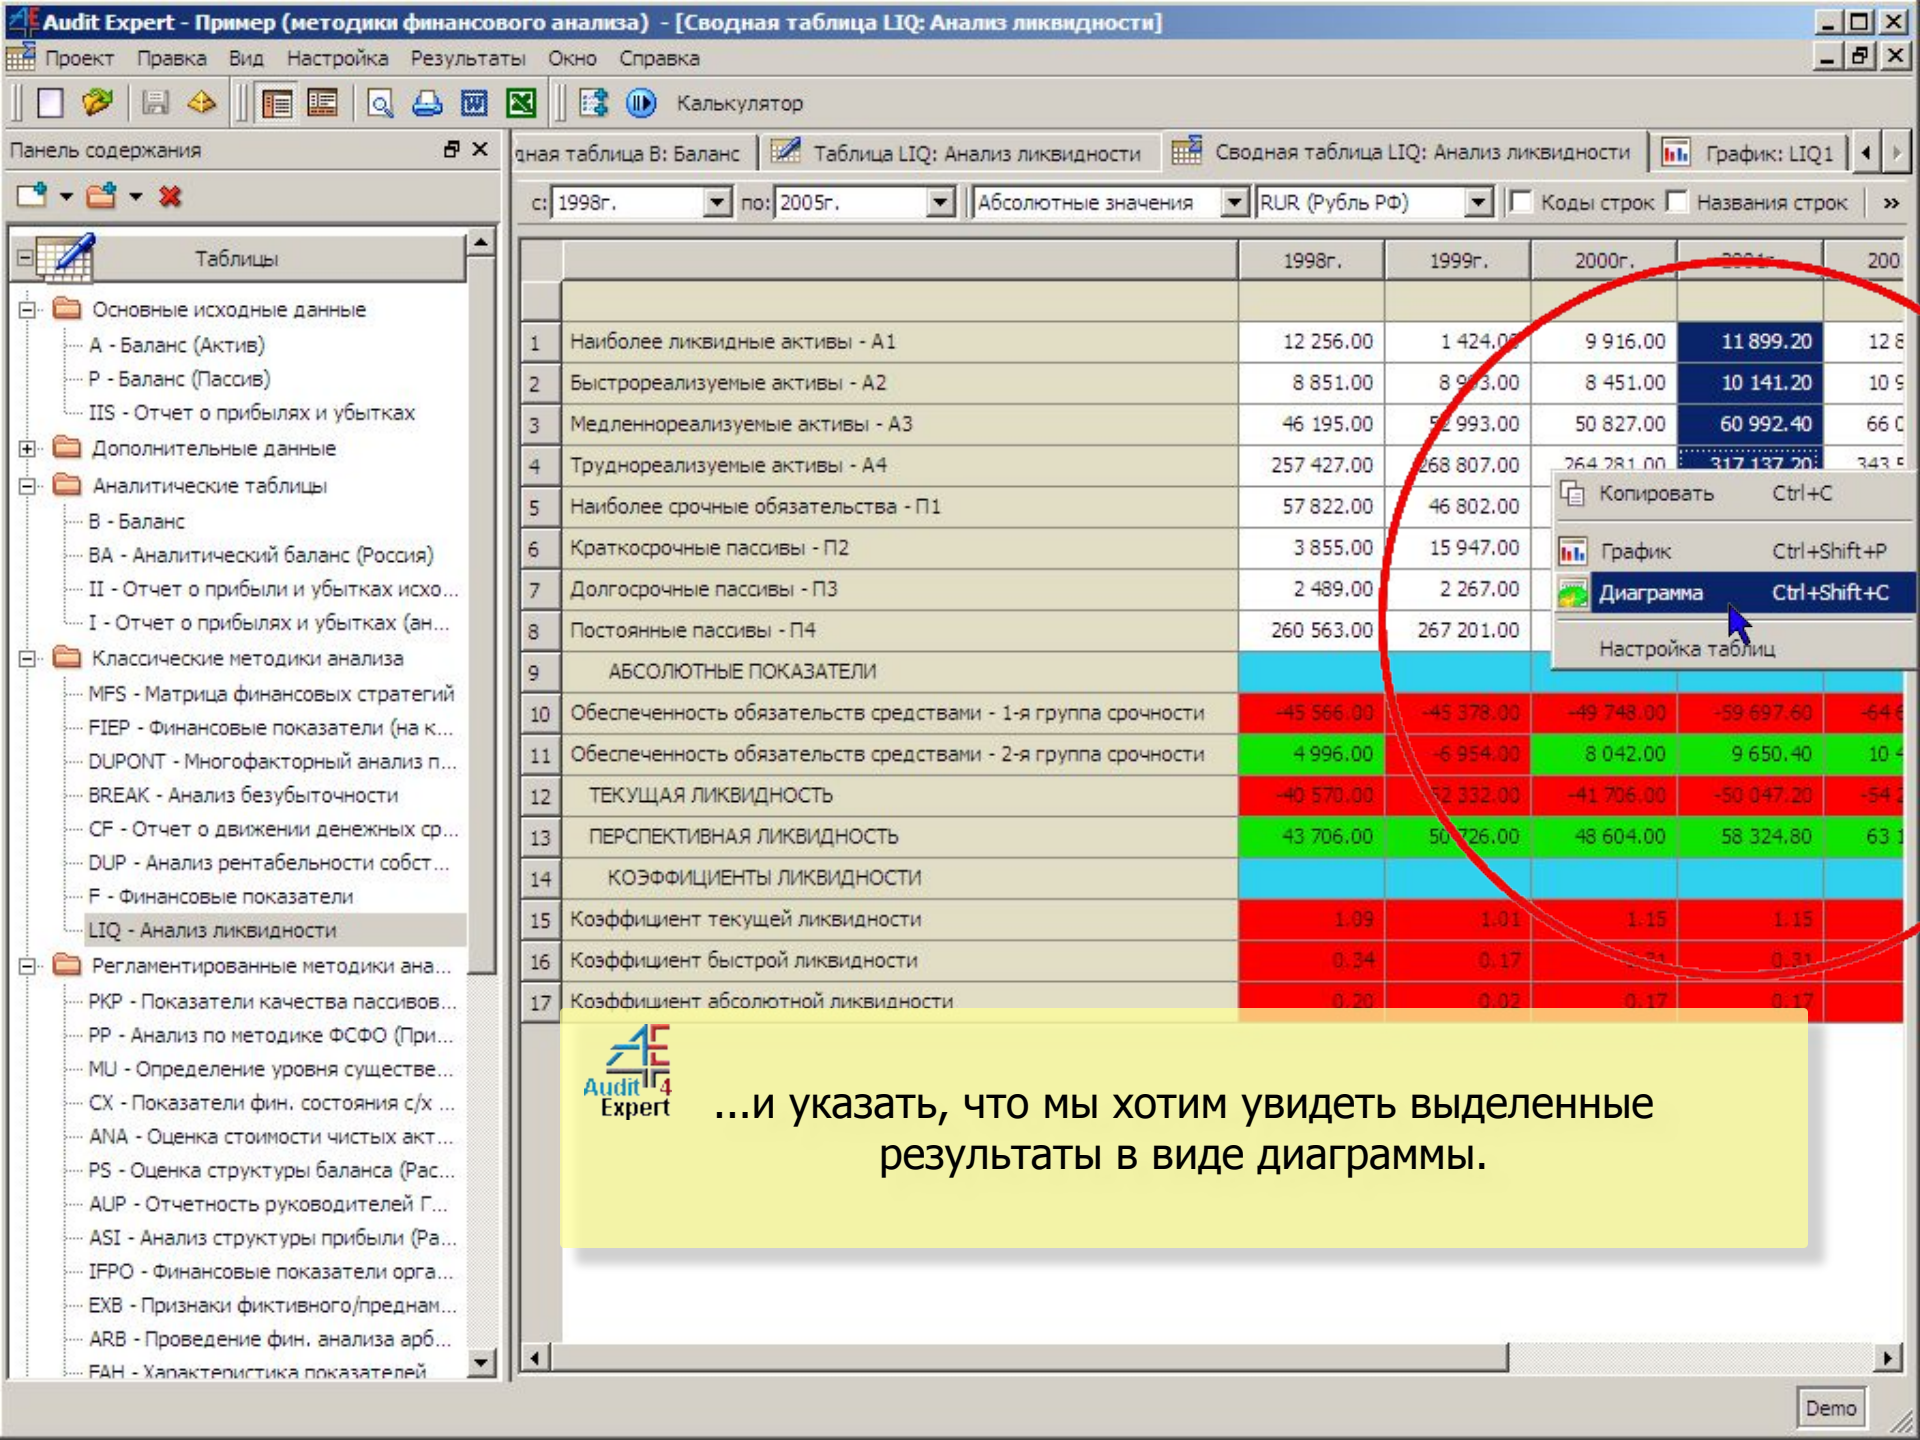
Audit Expert - Пример (методики финансового анализа) - [Сводная таблица LIQ: Анализ ликвидности]

Проект Правка Вид Настройка Результаты Окно Справка

Калькулятор

Панель содержания

Таблицы

Основные исходные данные
A - Баланс (Актив)
P - Баланс (Пассив)
IIS - Отчет о прибылях и убытках
Дополнительные данные
Аналитические таблицы
B - Баланс
BA - Аналитический баланс (Россия)
II - Отчет о прибыли и убытках исхо...
I - Отчет о прибылях и убытках (ан...
Классические методики анализа
MFS - Матрица финансовых стратегий
FIEP - Финансовые показатели (на к...
DUPONT - Многофакторный анализ п...
BREAK - Анализ безубыточности
CF - Отчет о движении денежных ср...
DUP - Анализ рентабельности собст...
F - Финансовые показатели
LIQ - Анализ ликвидности
Регламентированные методики ана...
PKP - Показатели качества пассивов...
PP - Анализ по методике ФСФО (При...
MU - Определение уровня существе...
CX - Показатели фин. состояния с/х ...
ANA - Оценка стоимости чистых акт...
PS - Оценка структуры баланса (Рас...
AUP - Отчетность руководителей Г...
ASI - Анализ структуры прибыли (Ра...
IFPO - Финансовые показатели орга...
EXB - Признаки фиктивного/преднам...
ARB - Проведение фин. анализа арб...
FAH - Характеристика показателей

дная таблица B: Баланс | Таблица LIQ: Анализ ликвидности | Сводная таблица LIQ: Анализ ликвидности | График: LIQ1

с: 1998г. по: 2005г. Абсолютные значения RUR (Рубль РФ) Коды строк Названия строк

| | | 1998г. | 1999г. | 2000г. | 2001г. | 200 |
|---|---|---|---|---|---|---|
| 1 | Наиболее ликвидные активы - A1 | 12 256.00 | 1 424.00 | 9 916.00 | 11 899.20 | 12 8 |
| 2 | Быстрореализуемые активы - A2 | 8 851.00 | 8 993.00 | 8 451.00 | 10 141.20 | 10 9 |
| 3 | Медленнореализуемые активы - A3 | 46 195.00 | 52 993.00 | 50 827.00 | 60 992.40 | 66 0 |
| 4 | Труднореализуемые активы - A4 | 257 427.00 | 268 807.00 | 264 281.00 | 317 137.20 | 343 5 |
| 5 | Наиболее срочные обязательства - П1 | 57 822.00 | 46 802.00 | | | |
| 6 | Краткосрочные пассивы - П2 | 3 855.00 | 15 947.00 | | | |
| 7 | Долгосрочные пассивы - П3 | 2 489.00 | 2 267.00 | | | |
| 8 | Постоянные пассивы - П4 | 260 563.00 | 267 201.00 | | | |
| 9 | АБСОЛЮТНЫЕ ПОКАЗАТЕЛИ | | | | | |
| 10 | Обеспеченность обязательств средствами - 1-я группа срочности | -45 566.00 | -45 378.00 | -49 748.00 | -59 697.60 | -64 6 |
| 11 | Обеспеченность обязательств средствами - 2-я группа срочности | 4 996.00 | -6 954.00 | 8 042.00 | 9 650.40 | 10 4 |
| 12 | ТЕКУЩАЯ ЛИКВИДНОСТЬ | -40 570.00 | -52 332.00 | -41 706.00 | -50 047.20 | -54 2 |
| 13 | ПЕРСПЕКТИВНАЯ ЛИКВИДНОСТЬ | 43 706.00 | 50 726.00 | 48 604.00 | 58 324.80 | 63 1 |
| 14 | КОЭФФИЦИЕНТЫ ЛИКВИДНОСТИ | | | | | |
| 15 | Коэффициент текущей ликвидности | 1.09 | 1.01 | 1.15 | 1.15 | |
| 16 | Коэффициент быстрой ликвидности | 0.34 | 0.17 | 0.31 | 0.31 | |
| 17 | Коэффициент абсолютной ликвидности | 0.20 | 0.02 | 0.17 | 0.17 | |

Копировать Ctrl+C
График Ctrl+Shift+P
Диаграмма Ctrl+Shift+C
Настройка таблиц

Audit Expert 4

...и указать, что мы хотим увидеть выделенные результаты в виде диаграммы.

Demo